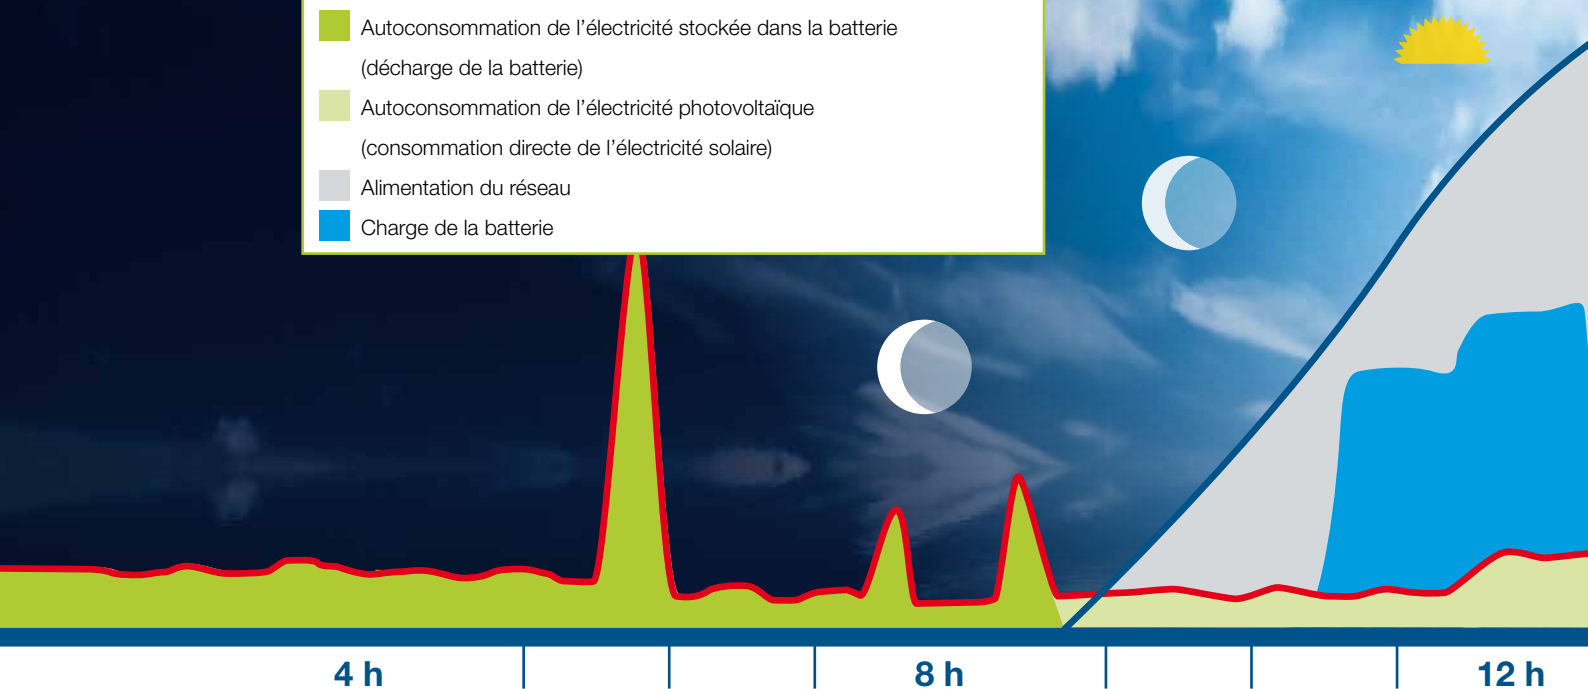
Autoconsommation de l’électricité stockée dans la batterie (décharge de la batterie)
Autoconsommation de l’électricité photovoltaïque (consommation directe de l’électricité solaire)
Alimentation du réseau
Charge de la batterie

4 h
8 h
12 h